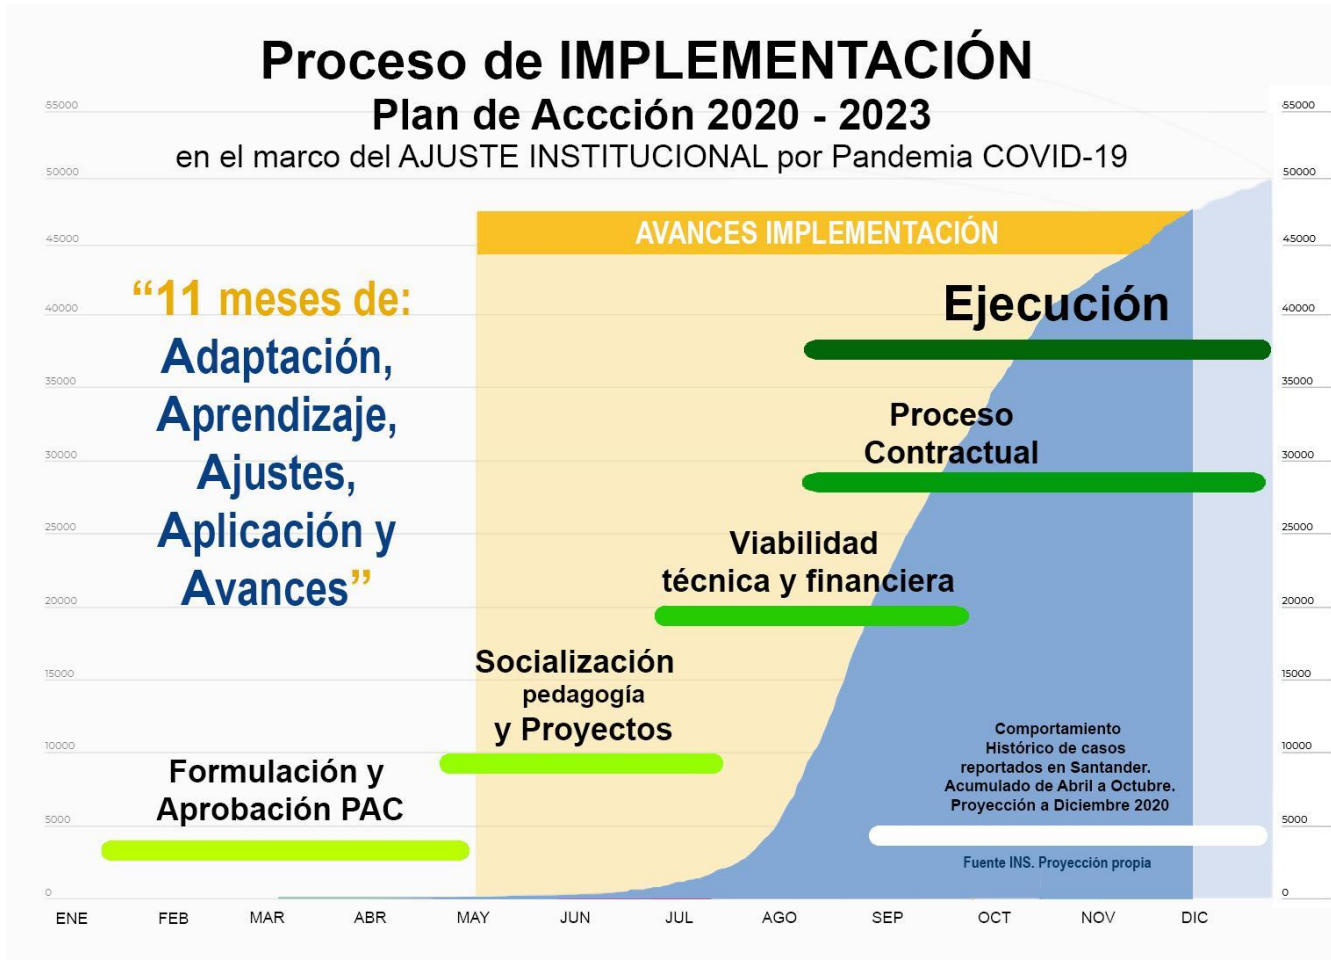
Proceso de IMPLEMENTACIÓN
Plan de Accción 2020 - 2023
en el marco del AJUSTE INSTITUCIONAL por Pandemia COVID-19

55000
50000
45000
40000
35000
30000
25000
20000
15000
10000
5000
0

55000
50000
45000
40000
35000
30000
25000
20000
15000
10000
5000
0

AVANCES IMPLEMENTACIÓN

“11 meses de: Adaptación, Aprendizaje, Ajustes, Aplicación y Avances”

Ejecución

Proceso Contractual

Viabilidad técnica y financiera

Socialización pedagogía y Proyectos

Formulación y Aprobación PAC

Comportamiento Histórico de casos reportados en Santander. Acumulado de Abril a Octubre. Proyección a Diciembre 2020

Fuente INS. Proyección propia

ENE FEB MAR ABR MAY JUN JUL AGO SEP OCT NOV DIC